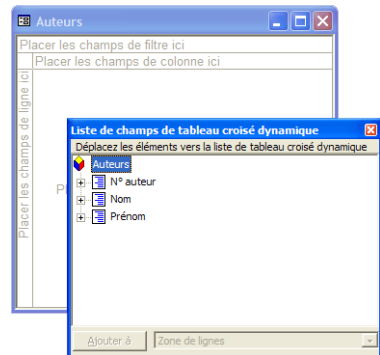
Auteurs

Placer les champs de filtre ici

Placer les champs de colonne ici

Placer les champs de ligne ici

Pl

Liste de champs de tableau croisé dynamique

Déplacez les éléments vers la liste de tableau croisé dynamique

Auteurs

N° auteur

Nom

Prénom

Ajouter à

Zone de lignes